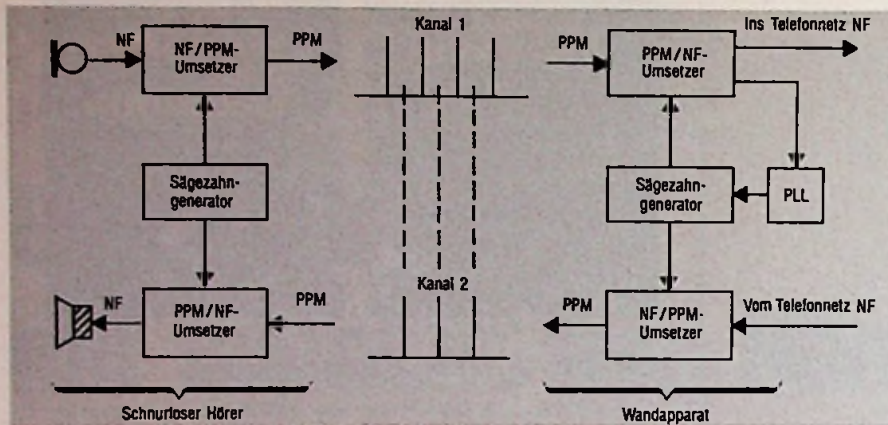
NF

NF/PPM-Umsetzer

PPM

Sägezahngenerator

NF

PPM/NF-Umsetzer

PPM

Schnurloser Hörer

Kanal 1

Kanal 2

PPM

PPM/NF-Umsetzer

Ins Telefonnetz NF

Sägezahngenerator

PLL

PPM

NF/PPM-Umsetzer

Vom Telefonnetz NF

Wandapparat